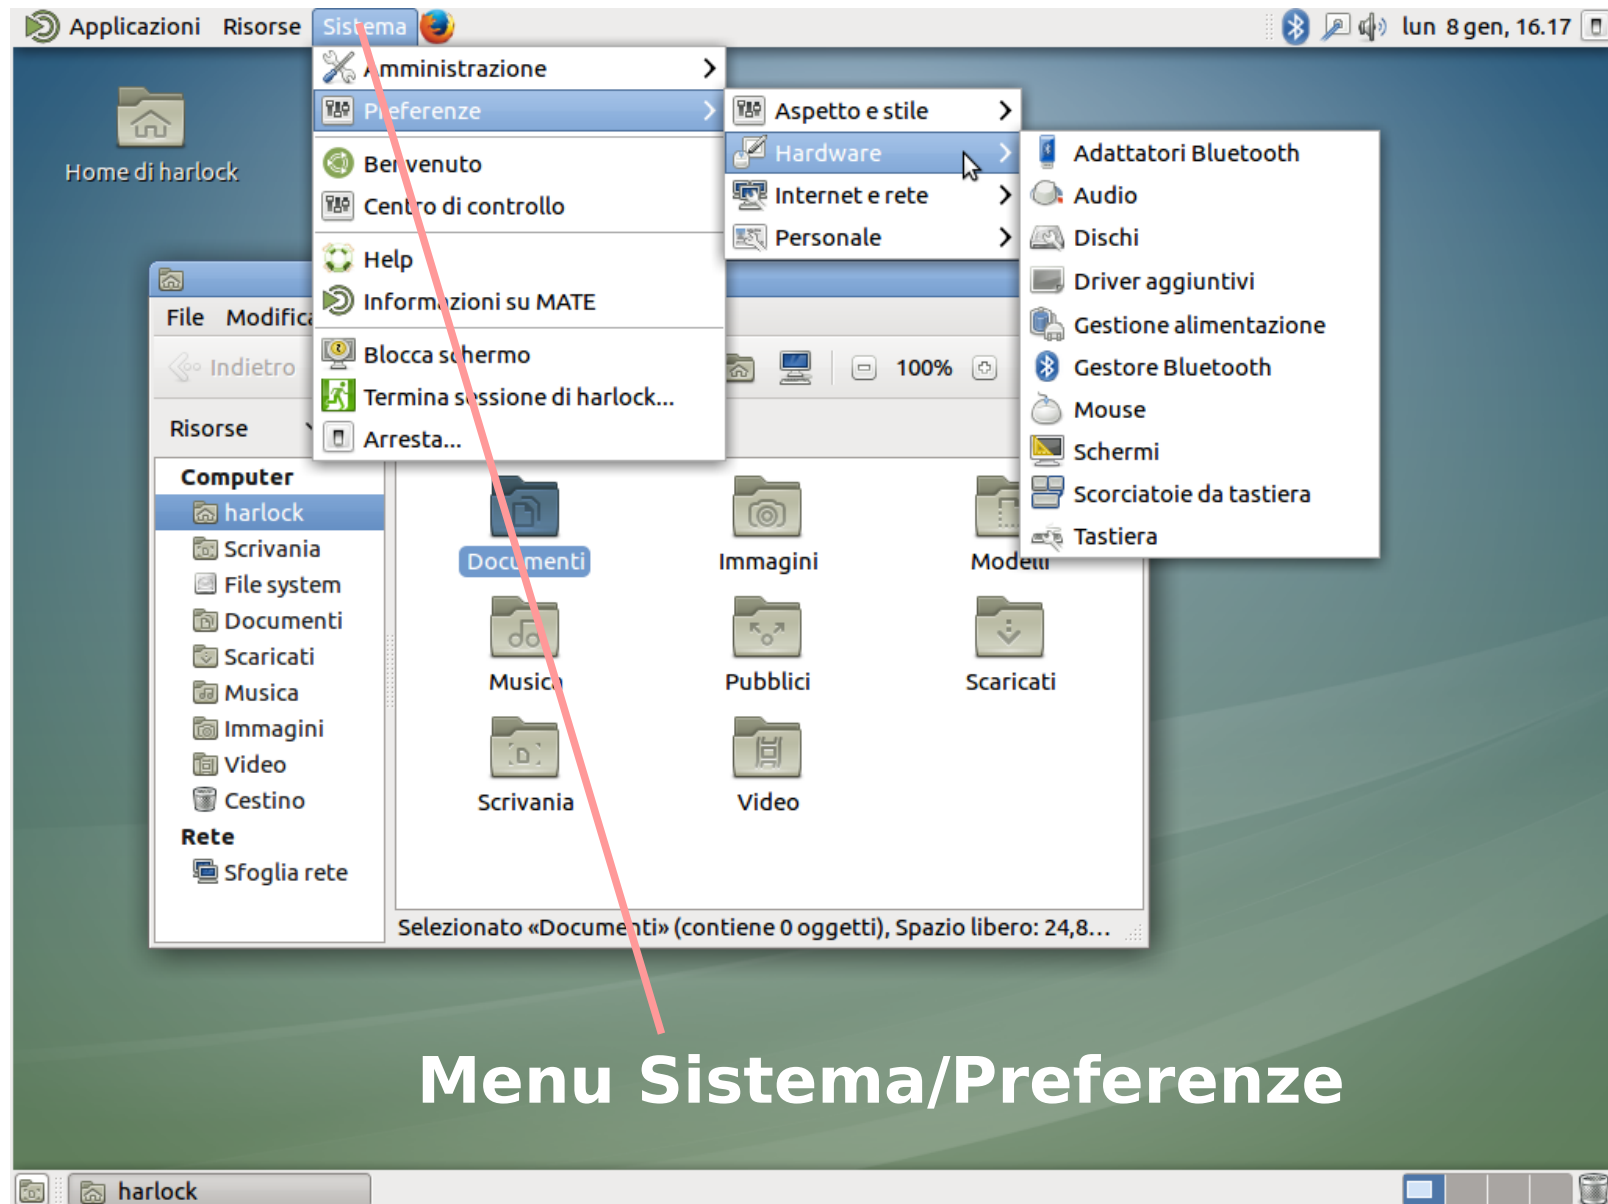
Applicazioni Risorse Sistema

lun 8 gen, 16.17

Home di harlock

Amministrazione
Preferenze
Benvenuto
Centro di controllo
Help
Informazioni su MATE
Blocca schermo
Termina sessione di harlock...
Arresta...

Aspetto e stile
Hardware
Internet e rete
Personale

Adattatori Bluetooth
Audio
Dischi
Driver aggiuntivi
Gestione alimentazione
Gestore Bluetooth
Mouse
Schermi
Scorciatoie da tastiera
Tastiera

File Modifica
Indietro
100%
Risorse

Computer
harlock
Scrivania
File system
Documenti
Scaricati
Musica
Immagini
Video
Cestino
Rete
Sfoglia rete

Documenti
Immagini
Modelli
Musica
Pubblici
Scaricati
Scrivania
Video

Selezionato «Documenti» (contiene 0 oggetti), Spazio libero: 24,8...

Menu Sistema/Preferenze

harlock